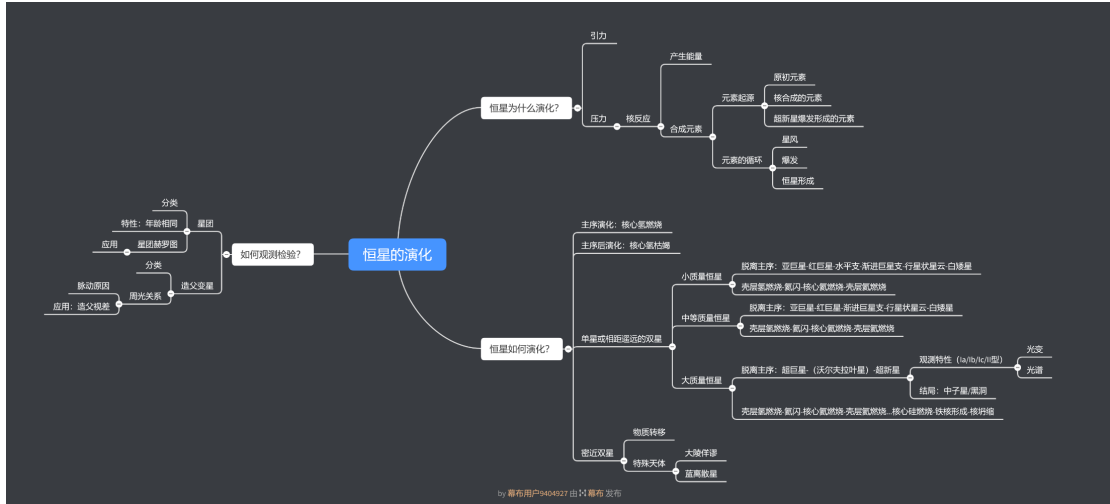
恒星的演化

恒星为什么演化?
引力
压力
核反应
产生能量
合成元素
元素起源
原初元素
核合成的元素
超新星爆发形成的元素
元素的循环
星风
爆发
恒星形成

恒星如何演化?
主序演化：核心氢燃烧
主序后演化：核心氢枯竭
单星或相距遥远的双星
小质量恒星
脱离主序：亚巨星-红巨星-水平支-渐进巨星支-行星状星云-白矮星
壳层氢燃烧-氦闪-核心氦燃烧-壳层氦燃烧
中等质量恒星
脱离主序：亚巨星-红巨星-渐进巨星支-行星状星云-白矮星
壳层氢燃烧-氦闪-核心氦燃烧-壳层氦燃烧
大质量恒星
脱离主序：超巨星-（沃尔夫拉叶星）-超新星
观测特性（Ia/Ib/Ic/II型）
光变
光谱
结局：中子星/黑洞
壳层氢燃烧-氦闪-核心氦燃烧-壳层氦燃烧...核心硅燃烧-铁核形成-核坍缩
密近双星
物质转移
特殊天体
大陵伴星
蓝离散星

如何观测检验?
星团
分类
特性：年龄相同
应用
星团赫罗图
造父变星
分类
周光关系
脉动原因
应用：造父视差

by 幕布用户9404927 由 幕布 发布